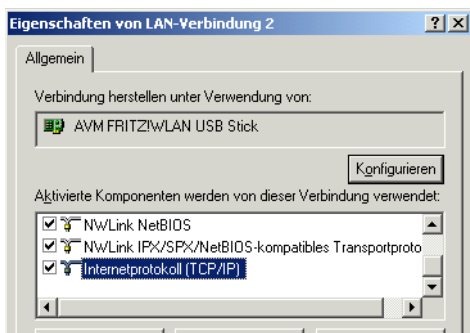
Eigenschaften von LAN-Verbindung 2

?

X

Allgemein

Verbindung herstellen unter Verwendung von:

AVM FRITZ!WLAN USB Stick

Konfigurieren

Aktivierte Komponenten werden von dieser Verbindung verwendet:

NWLink NetBIOS

NWLink IPX/SPX/NetBIOS-kompatibles Transportproto

Internetprotokoll (TCP/IP)